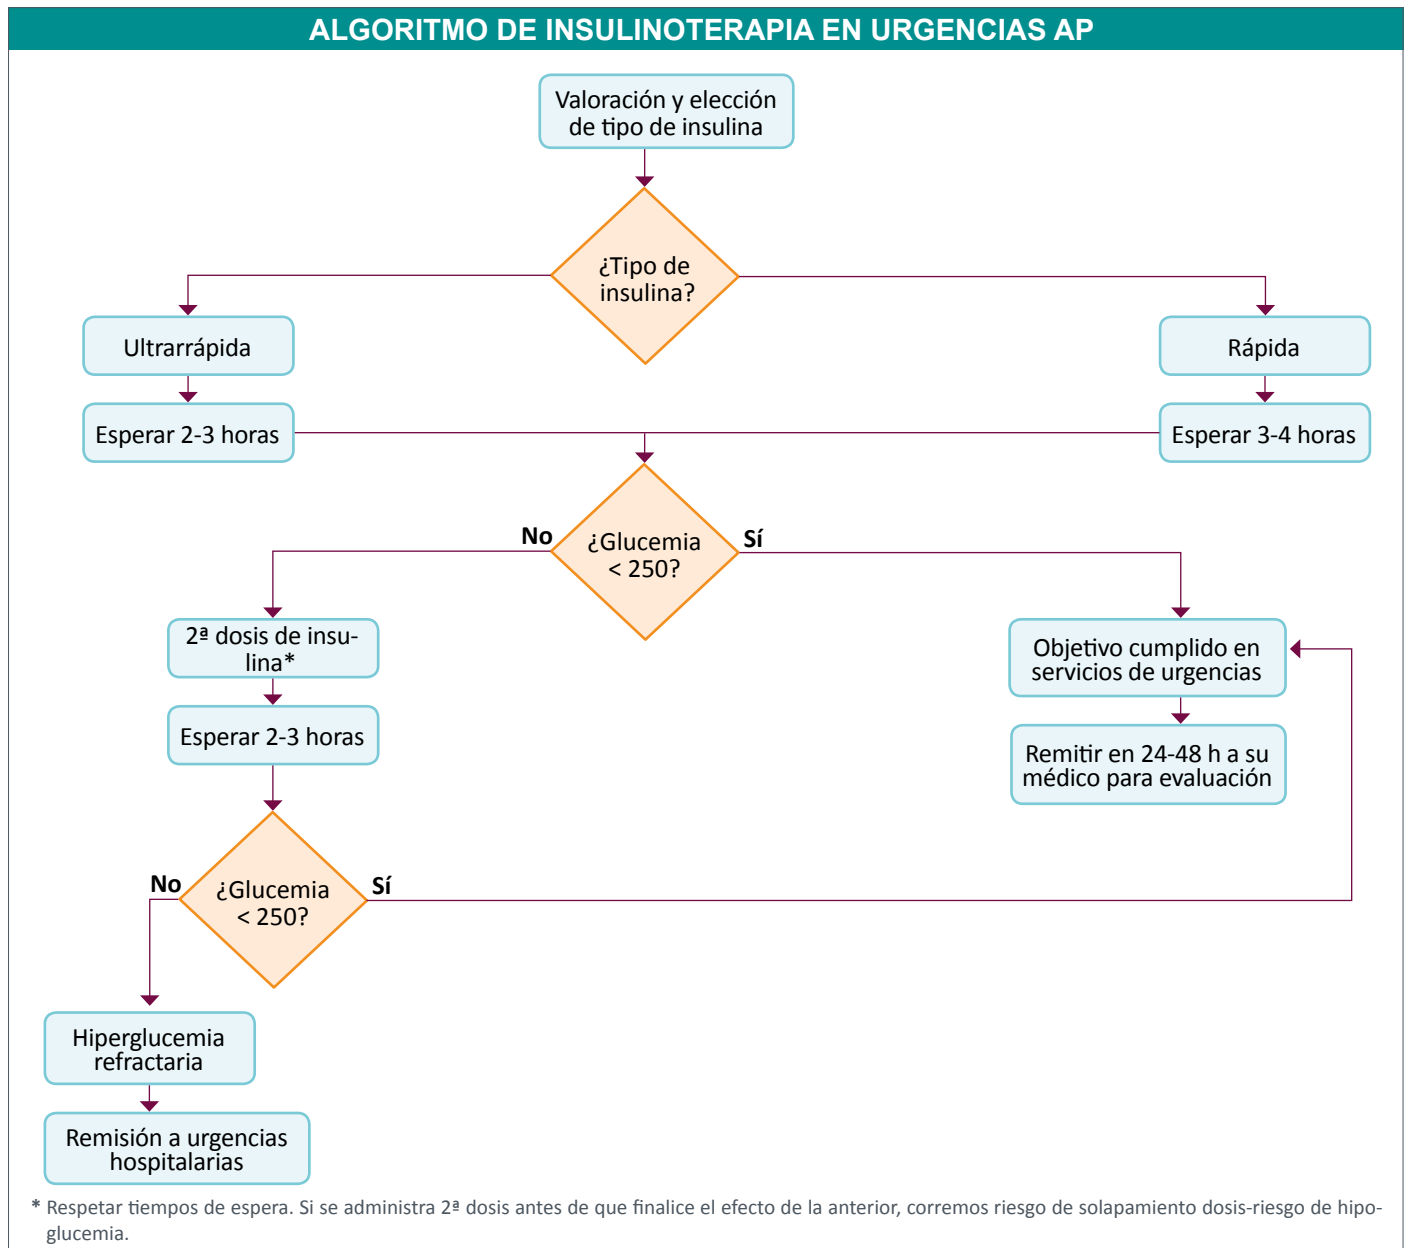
ALGORITMO DE INSULINOTERAPIA EN URGENCIAS AP

Valoración y elección de tipo de insulina

¿Tipo de insulina?

Ultrarrápida

Rápida

Esperar 2-3 horas

Esperar 3-4 horas

No

¿Glucemia < 250?

Sí

2ª dosis de insulina*

Objetivo cumplido en servicios de urgencias

Esperar 2-3 horas

Remitir en 24-48 h a su médico para evaluación

No

¿Glucemia < 250?

Sí

Hiperglucemia refractaria

Remisión a urgencias hospitalarias

* Respetar tiempos de espera. Si se administra 2ª dosis antes de que finalice el efecto de la anterior, corremos riesgo de solapamiento dosis-riesgo de hipoglucemia.